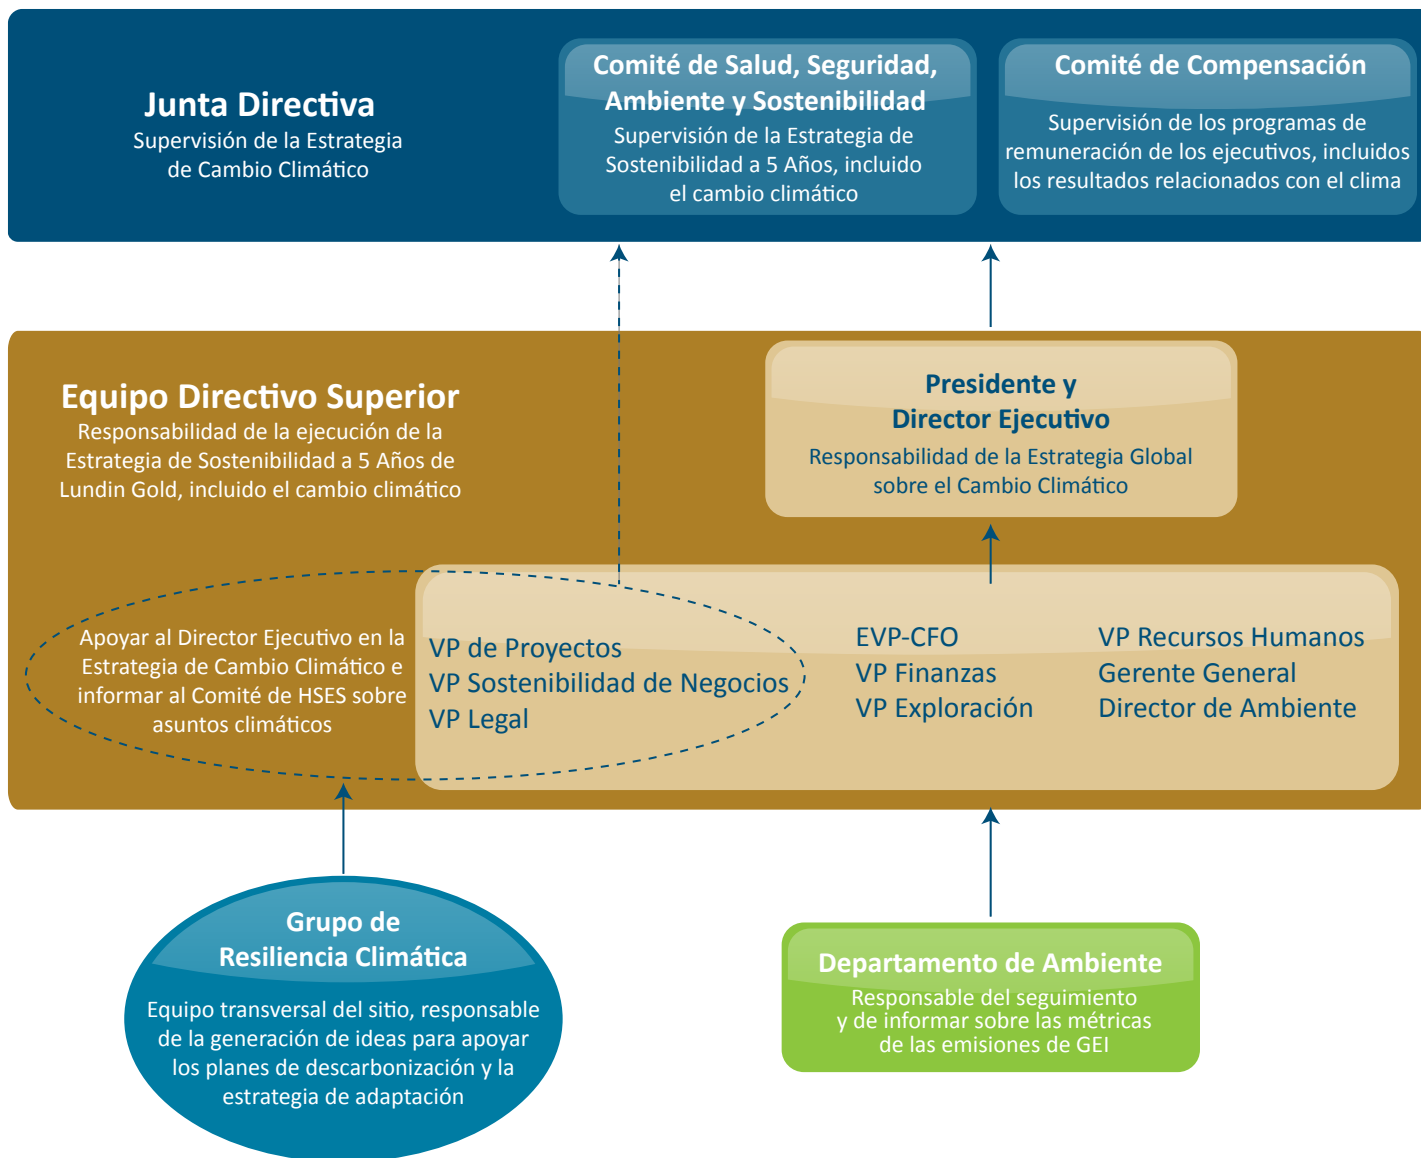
Junta Directiva
Supervisión de la Estrategia de Cambio Climático

Comité de Salud, Seguridad, Ambiente y Sostenibilidad
Supervisión de la Estrategia de Sostenibilidad a 5 Años, incluido el cambio climático

Comité de Compensación
Supervisión de los programas de remuneración de los ejecutivos, incluidos los resultados relacionados con el clima

Equipo Directivo Superior
Responsabilidad de la ejecución de la Estrategia de Sostenibilidad a 5 Años de Lundin Gold, incluido el cambio climático

Presidente y Director Ejecutivo
Responsabilidad de la Estrategia Global sobre el Cambio Climático

Apoyar al Director Ejecutivo en la Estrategia de Cambio Climático e informar al Comité de HSES sobre asuntos climáticos

VP de Proyectos
VP Sostenibilidad de Negocios
VP Legal

EVP-CFO
VP Finanzas
VP Exploración

VP Recursos Humanos
Gerente General
Director de Ambiente

Grupo de Resiliencia Climática
Equipo transversal del sitio, responsable de la generación de ideas para apoyar los planes de descarbonización y la estrategia de adaptación

Departamento de Ambiente
Responsable del seguimiento y de informar sobre las métricas de las emisiones de GEI